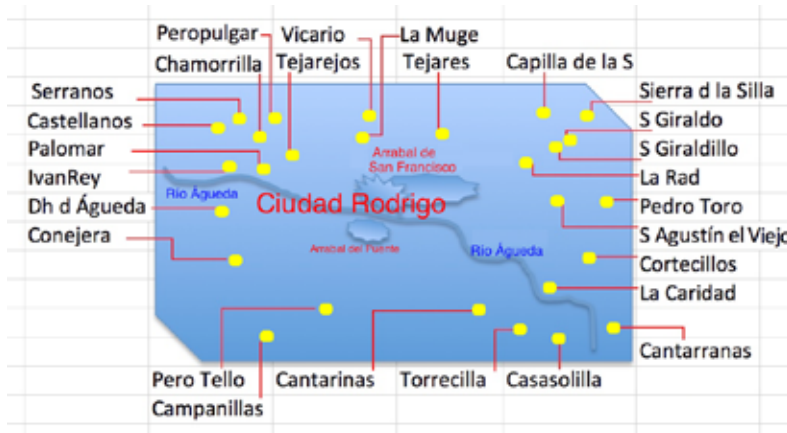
Peropulgar
Chamorrilla
Vicario
Tejarejos
La Muge
Tejares
Capilla de la S
Sierra d la Silla
Serranos
Castellanos
Palomar
IvanRey
Dh d Águeda
Conejera
S Giraldo
S Giraldillo
La Rad
Pedro Toro
S Agustín el Viejo
Cortecillos
La Caridad
Cantarranas
Arrabal de San Francisco
Rio Águeda
Ciudad Rodrigo
Arrabal del Puente
Rio Águeda
Pero Tello
Campanillas
Cantarinas
Torrecilla
Casasolilla